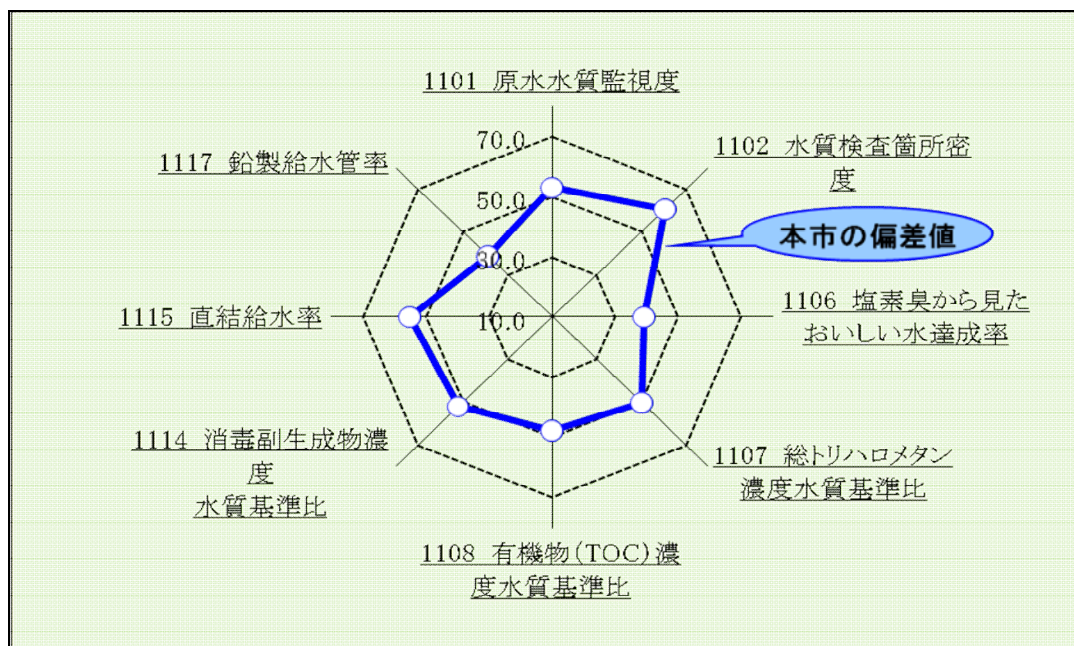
1101 原水水質監視度

1102 水質検査箇所密度

本市の偏差値

1106 塩素臭から見たおいしい水達成率

1107 総トリハロメタン濃度水質基準比

1108 有機物(TOC)濃度水質基準比

1114 消毒副生成物濃度
水質基準比

1115 直結給水率

1117 鉛製給水管率

70.0
50.0
30.0
10.0